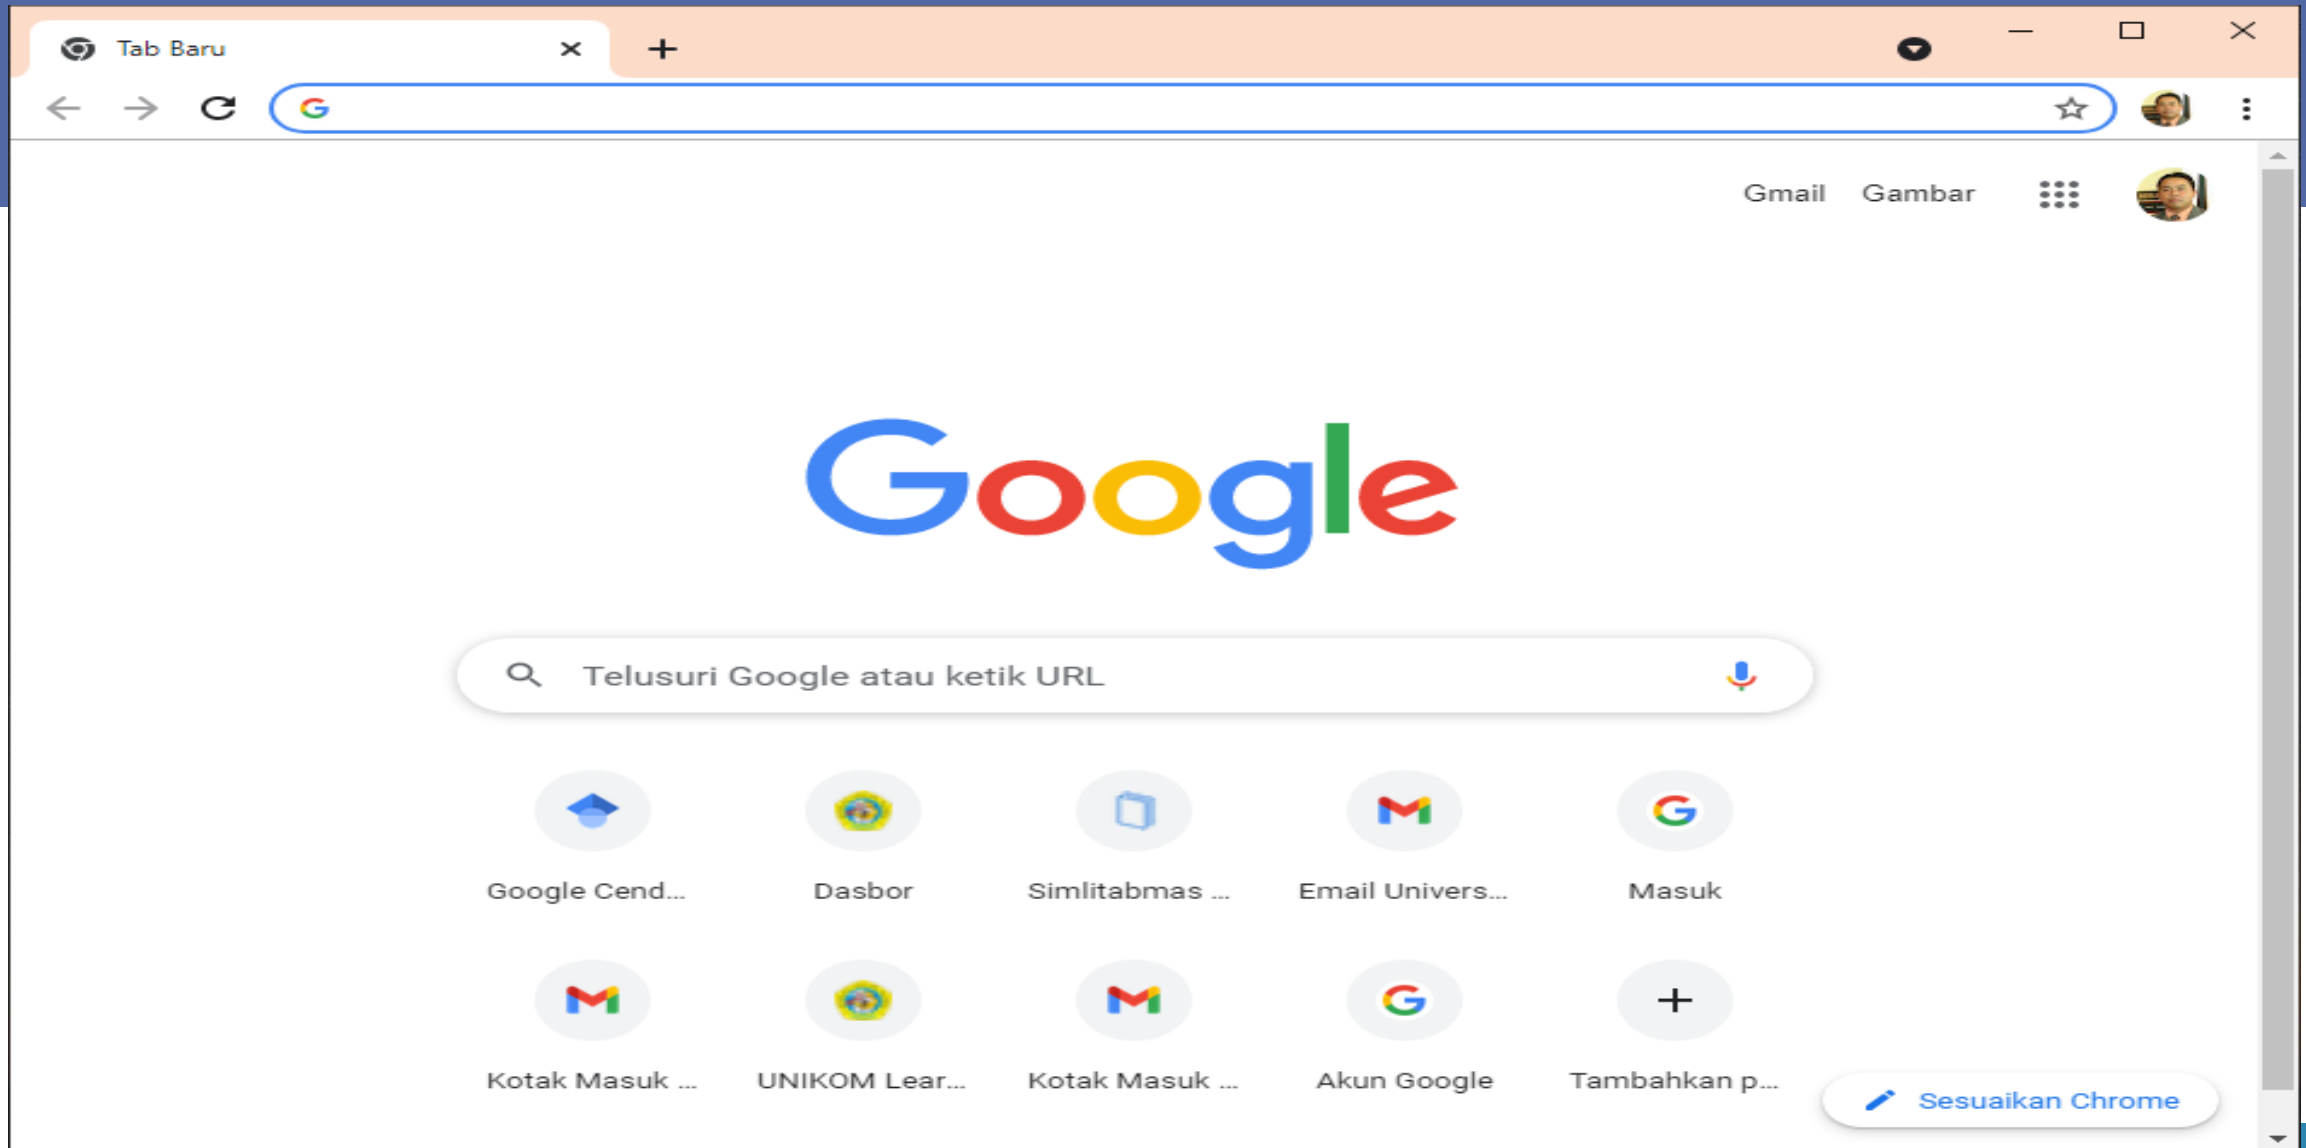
Tab Baru

Gmail Gambar

Google

Telusuri Google atau ketik URL

Google Cend...
Dasbor
Simlitabmas ...
Email Univers...
Masuk

Kotak Masuk ...
UNIKOM Lear...
Kotak Masuk ...
Akun Google
Tambahkan p...

Sesuaikan Chrome